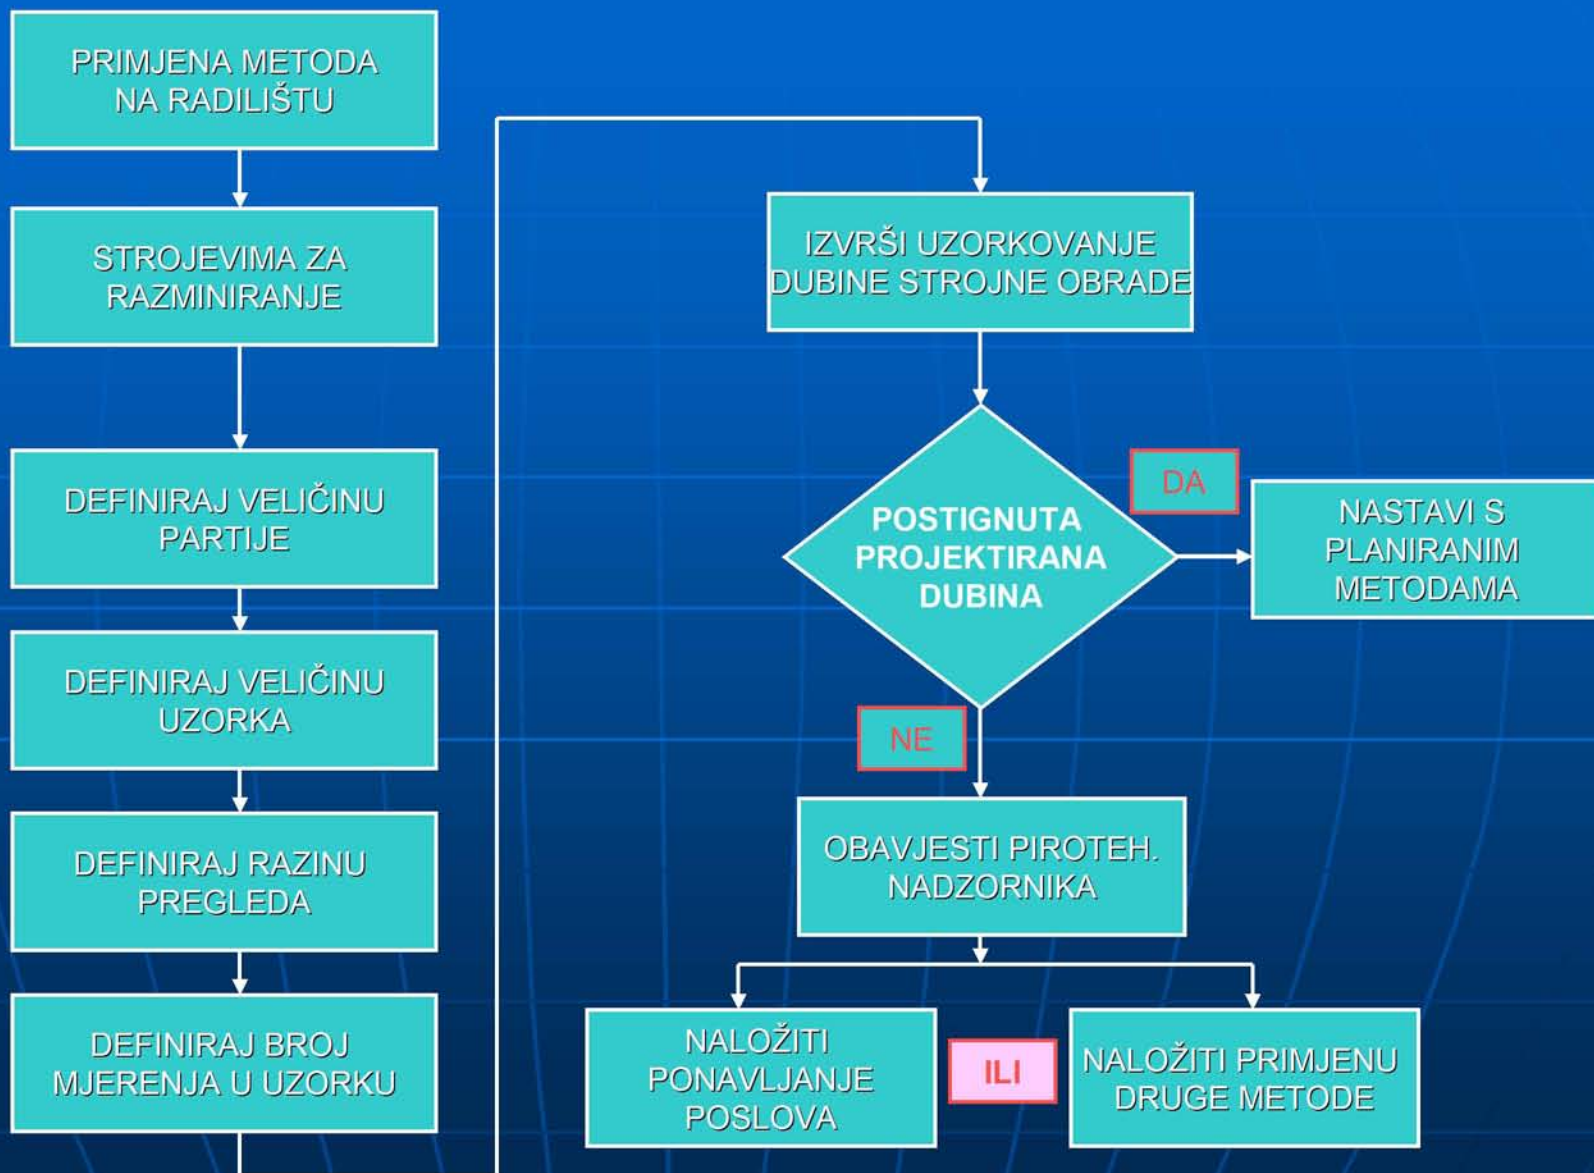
PRIMJENA METODA NA RADILIŠTU

STROJEVIMA ZA RAZMINIRANJE

DEFINIRAJ VELIČINU PARTIJE

DEFINIRAJ VELIČINU UZORKA

DEFINIRAJ RAZINU PREGLEDA

DEFINIRAJ BROJ MJERENJA U UZORKU

IZVRŠI UZORKOVANJE DUBINE STROJNE OBRADE

POSTIGNUTA PROJEKTIRANA DUBINA

DA

NASTAVI S PLANIRANIM METODAMA

NE

OBAVJESTI PIROTEH. NADZORNIKA

NALOŽITI PONAVLJANJE POSLOVA

ILI

NALOŽITI PRIMJENU DRUGE METODE